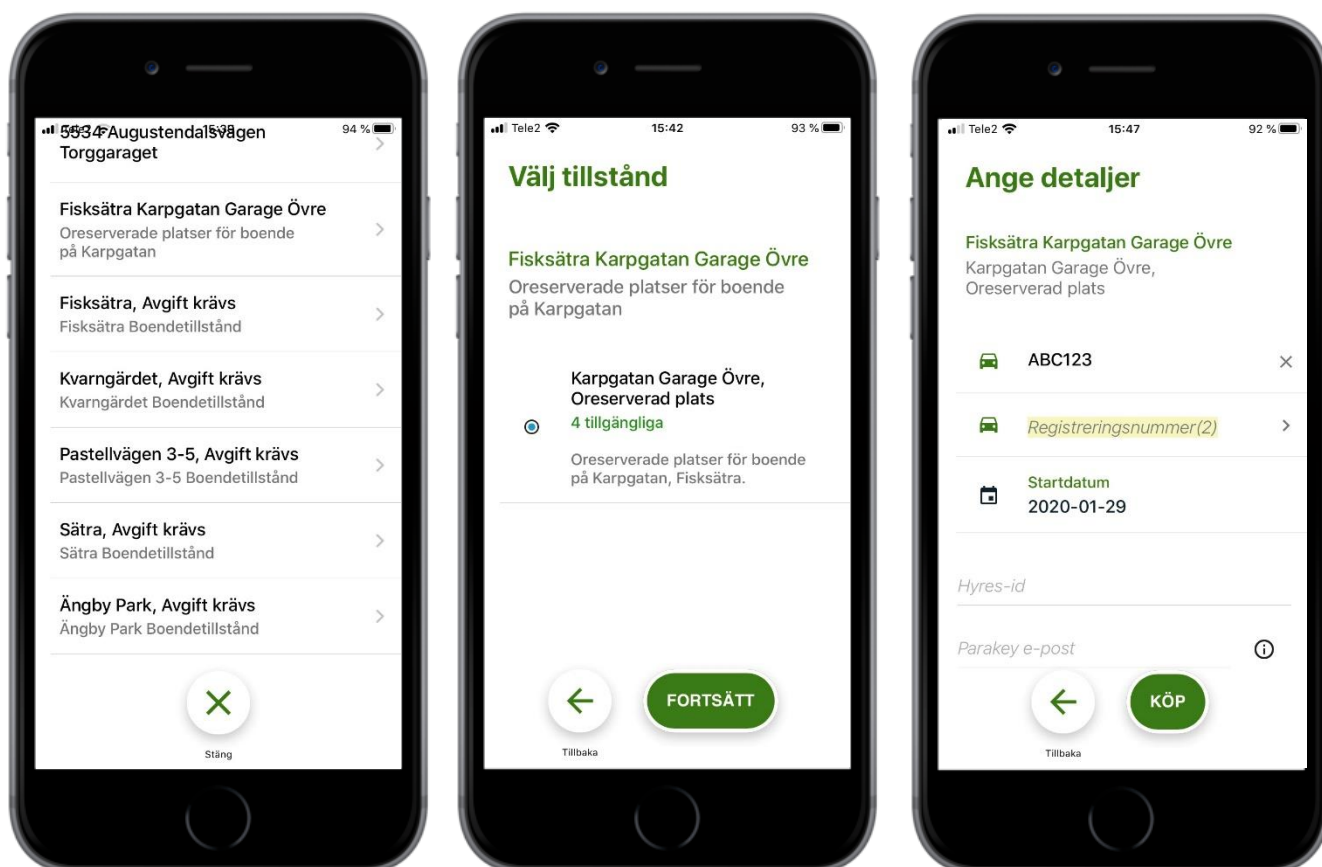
5534 Augustendalsvägen
94 %
Torggaraget

Fisksätra Karpgatan Garage Övre
Oreserverade platser för boende på Karpgatan

Fisksätra, Avgift krävs
Fisksätra Boendetillstånd

Kvarngärdet, Avgift krävs
Kvarngärdet Boendetillstånd

Pastellvägen 3-5, Avgift krävs
Pastellvägen 3-5 Boendetillstånd

Sätra, Avgift krävs
Sätra Boendetillstånd

Ängby Park, Avgift krävs
Ängby Park Boendetillstånd

Stäng

Tele2 15:42 93 %

Välj tillstånd

Fisksätra Karpgatan Garage Övre
Oreserverade platser för boende på Karpgatan

Karpgatan Garage Övre, Oreserverad plats
4 tillgängliga
Oreserverade platser för boende på Karpgatan, Fisksätra.

Tillbaka
FORTSÄTT

Tele2 15:47 92 %

Ange detaljer

Fisksätra Karpgatan Garage Övre
Karpgatan Garage Övre, Oreserverad plats

ABC123

Registreringsnummer(2)

Startdatum
2020-01-29

Hyres-id

Parakey e-post

Tillbaka
KÖP